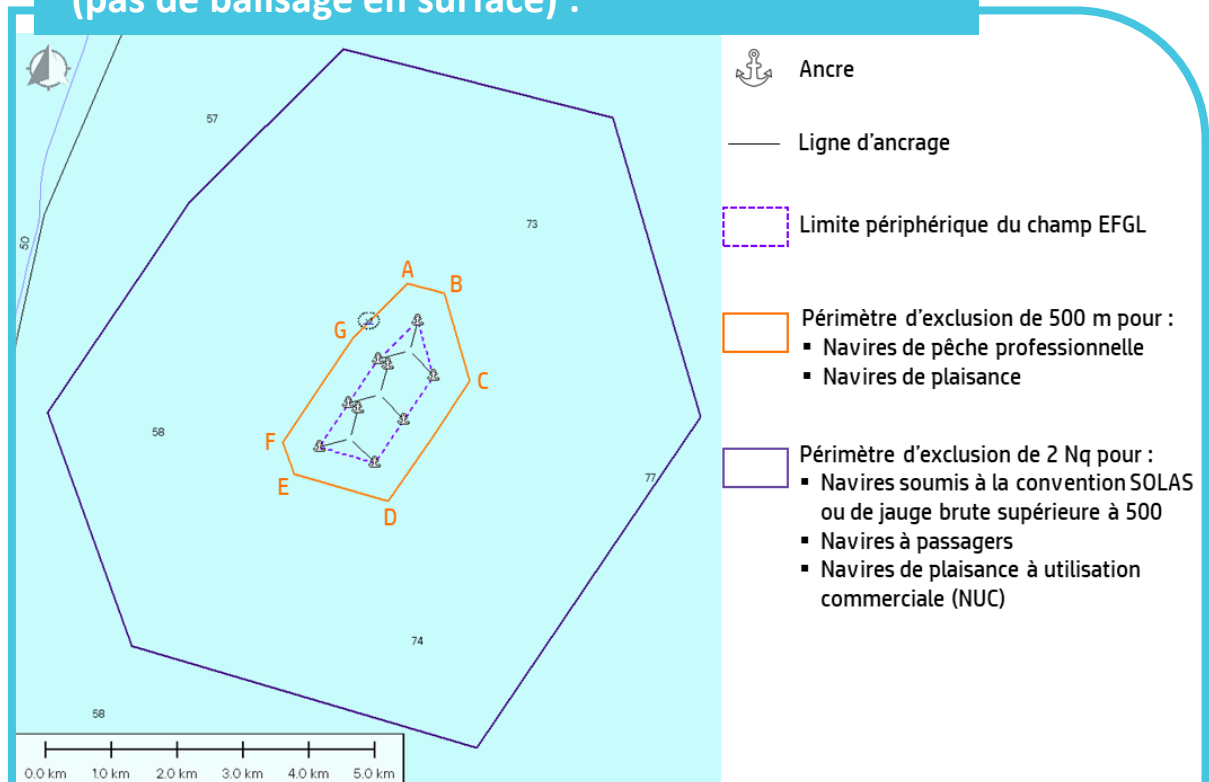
(pas de balisage en surface) :

57
50
73
A
B
G
C
F
E
D
58
77
74
58
0.0 km 1.0 km 2.0 km 3.0 km 4.0 km 5.0 km

Ancre

Ligne d'ancrage

Limite périphérique du champ EFGL

Périmètre d'exclusion de 500 m pour :
▪ Navires de pêche professionnelle
▪ Navires de plaisance

Périmètre d'exclusion de 2 Nq pour :
▪ Navires soumis à la convention SOLAS ou de jauge brute supérieure à 500
▪ Navires à passagers
▪ Navires de plaisance à utilisation commerciale (NUC)